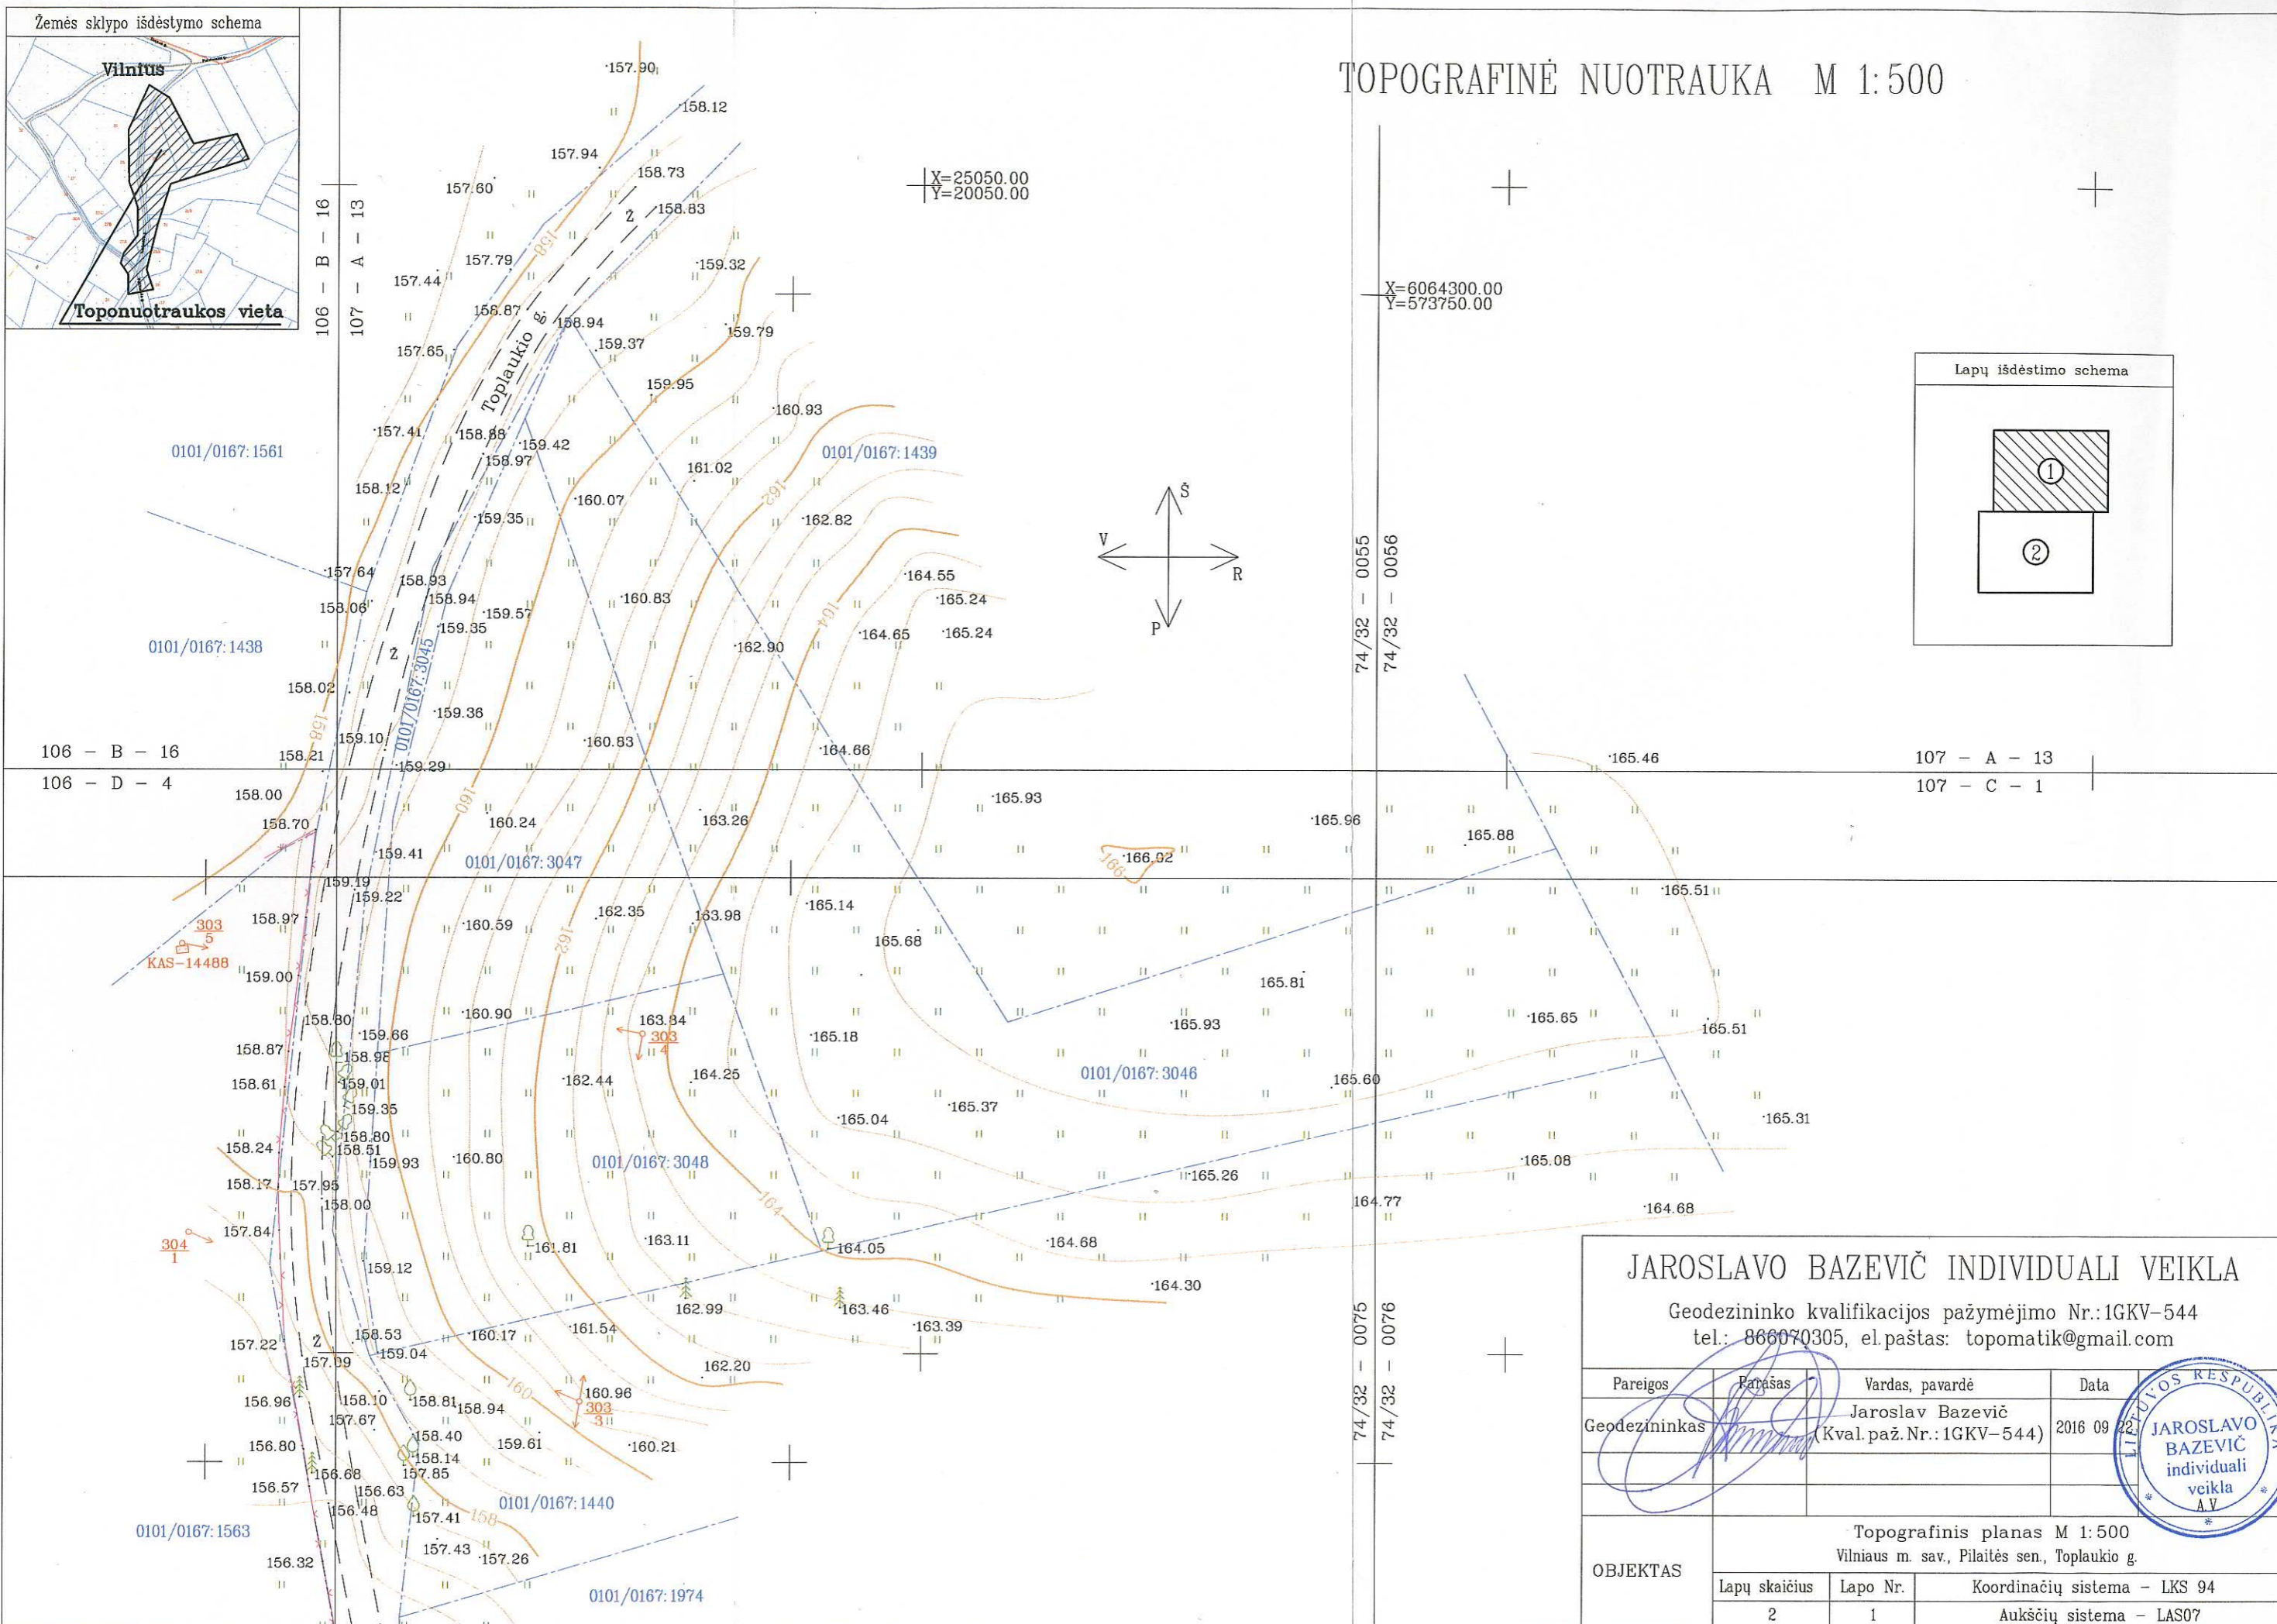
Žemės sklypo išdėstymo schema

Vilnius

Toponuotraukos vieta

TOPOGRAFINĖ NUOTRAUKA M 1:500

X=25050.00
Y=20050.00

X=6064300.00
Y=573750.00

Lapų išdėstimo schema

①

②

106 – B – 16

107 – A – 13

106 – B – 16

106 – D – 4

107 – A – 13

107 – C – 1

74/32 – 0055

74/32 – 0056

74/32 – 0075

74/32 – 0076

Š

V

R

P

Toplaukio g.

0101/0167:1561

0101/0167:1438

0101/0167:1439

0101/0167:3045

0101/0167:3047

0101/0167:3046

0101/0167:3048

0101/0167:1440

0101/0167:1563

0101/0167:1974

KAS–14488

$\frac{303}{5}$

$\frac{303}{4}$

$\frac{303}{3}$

$\frac{304}{1}$

157.90
158.12
157.94
158.73
157.60
158.83
157.79
159.32
157.44
156.87
158.94
159.79
159.37
157.65
159.95
160.93
157.41
158.88
159.42
158.97
161.02
158.12
160.07
162.82
159.35
157.64
158.93
164.55
158.06
158.94
159.57
160.83
165.24
159.35
162.90
164.65
165.24
158.02
159.36
158.21
159.10
160.83
164.66
165.46
159.29
158.00
165.93
158.70
160.24
163.26
165.96
165.88
159.41
166.02
159.19
159.22
165.51
158.97
162.35
163.98
165.14
160.59
165.68
159.00
165.81
158.80
160.90
163.84
165.65
165.51
159.66
165.18
158.87
158.98
165.93
159.01
162.44
164.25
165.60
158.61
159.35
165.04
165.37
165.31
158.80
158.24
158.51
159.93
160.80
165.26
165.08
158.17
157.95
158.00
164.77
164.68
157.84
161.81
163.11
164.05
164.68
159.12
164.30
162.99
163.46
163.39
158.53
160.17
161.54
157.22
157.09
159.04
162.20
156.96
158.10
158.81
158.94
160.96
157.67
158.40
159.61
160.21
156.80
158.14
156.68
157.85
156.57
156.63
156.48
157.41
157.43
157.26
156.32

158
160
162
164
166

JAROSLAVO BAZEVIČ INDIVIDUALI VEIKLA
Geodezininko kvalifikacijos pažymėjimo Nr.:1GKV–544
tel.: 866070305, el.paštas: topomatik@gmail.com

| Pareigos | Parašas | Vardas, pavardė | Data |
|---|---|---|---|
| Geodezininkas | | Jaroslav Bazevič (Kval.paž.Nr.:1GKV–544) | 2016 09 22 |

LIETUVOS RESPUBLIKA
JAROSLAVO BAZEVIČ individuali veikla
A.V.

| OBJEKTAS | Topografinis planas M 1:500<br>Vilniaus m. sav., Pilaitės sen., Toplaukio g. | | |
|---|---|---|---|
| | Lapų skaičius | Lapo Nr. | Koordinačių sistema – LKS 94 |
| | 2 | 1 | Aukščių sistema – LAS07 |